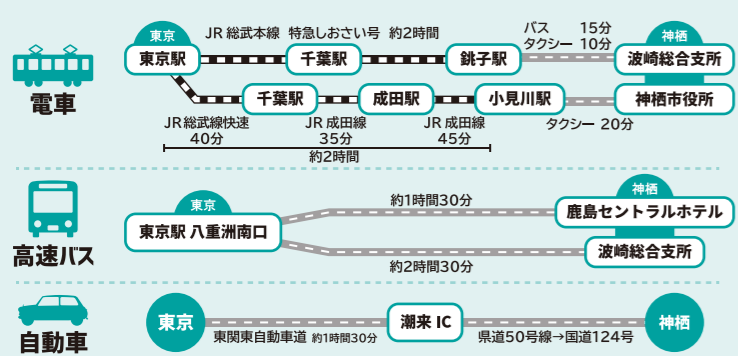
電車

東京
東京駅
JR 総本線　特急しおさい号　約2時間
千葉駅
銚子駅
バス　15分
タクシー　10分
神栖
波崎総合支所

千葉駅
成田駅
小見川駅
神栖市役所
JR総武線快速
40分
JR 成田線
35分
JR 成田線
45分
タクシー　20分
約2時間

高速バス

東京
東京駅 八重洲南口
約1時間30分
神栖
鹿島セントラルホテル
波崎総合支所
約2時間30分

自動車

東京
東関東自動車道　約1時間30分
潮来 IC
県道50号線→国道124号
神栖